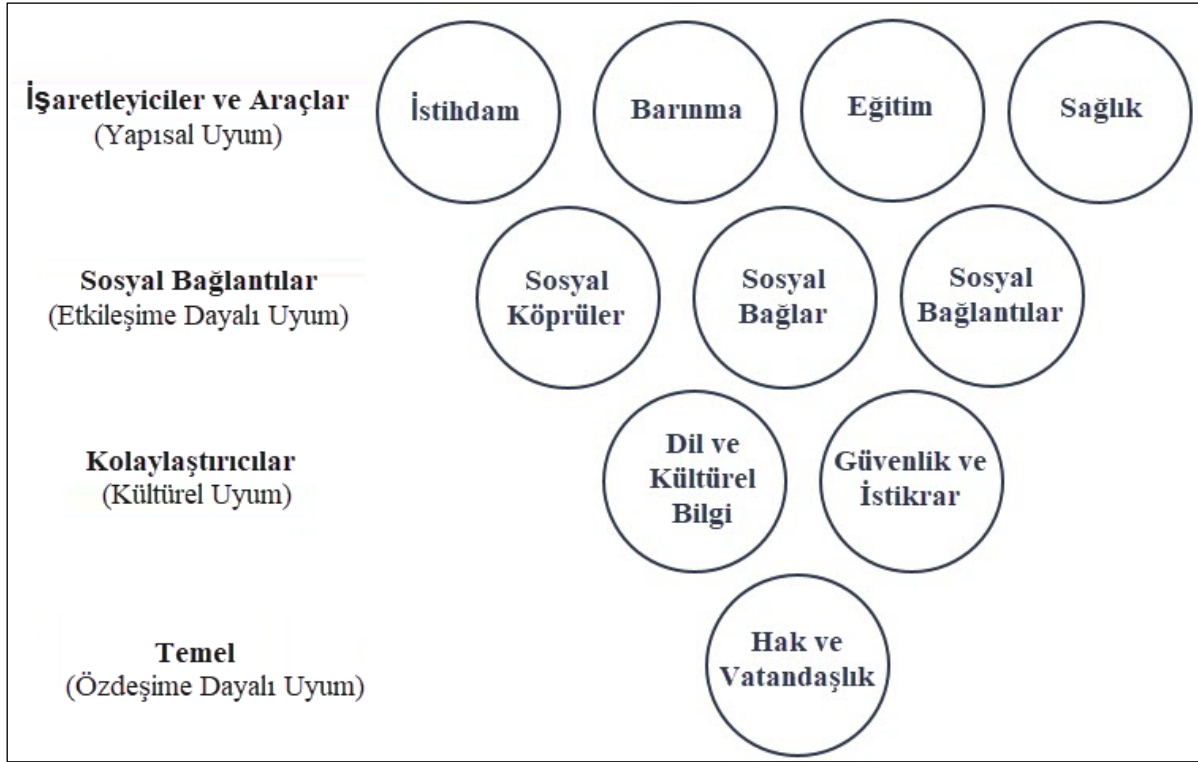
İşaretleyiciler ve Araçlar
(Yapısal Uyum)

İstihdam

Barınma

Eğitim

Sağlık

Sosyal Bağlantılar
(Etkileşime Dayalı Uyum)

Sosyal Köprüler

Sosyal Bağlar

Sosyal Bağlantılar

Kolaylaştırıcılar
(Kültürel Uyum)

Dil ve Kültürel Bilgi

Güvenlik ve İstikrar

Temel
(Özdeşime Dayalı Uyum)

Hak ve Vatandaşlık